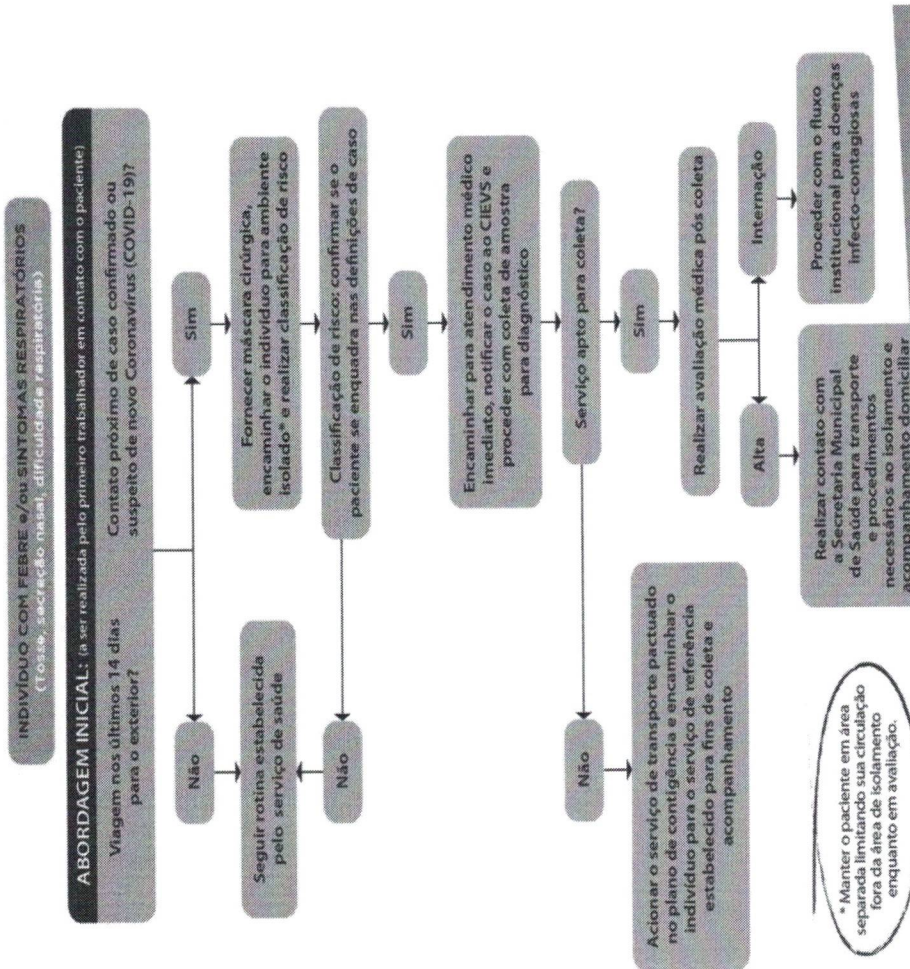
INDIVÍDUO COM FEBRE e/ou SINTOMAS RESPIRATÓRIOS
(Tosse, secreção nasal, dificuldade respiratória)

ABORDAGEM INICIAL: (a ser realizada pelo primeiro trabalhador em contato com o paciente)

Viagem nos últimos 14 dias para o exterior?

Contato próximo de caso confirmado ou suspeito de novo Coronavírus (COVID-19)?

Não

Sim

Seguir rotina estabelecida pelo serviço de saúde

Fornecer máscara cirúrgica, encaminhar o indivíduo para ambiente isolado* e realizar classificação de risco

Não

Classificação de risco: confirmar se o paciente se enquadra nas definições de caso

Sim

Encaminhar para atendimento médico imediato, notificar o caso ao CIEVS e proceder com coleta de amostra para diagnóstico

Serviço apto para coleta?

Não

Sim

Acionar o serviço de transporte pactuado no plano de contigência e encaminhar o indivíduo para o serviço de referência estabelecido para fins de coleta e acompanhamento

Realizar avaliação médica pós coleta

Alta

Internação

Realizar contato com a Secretaria Municipal de Saúde para transporte e procedimentos necessários ao isolamento e acompanhamento domiciliar

Proceder com o fluxo institucional para doenças infecto-contagiosas

* Manter o paciente em área separada limitando sua circulação fora da área de isolamento enquanto em avaliação.